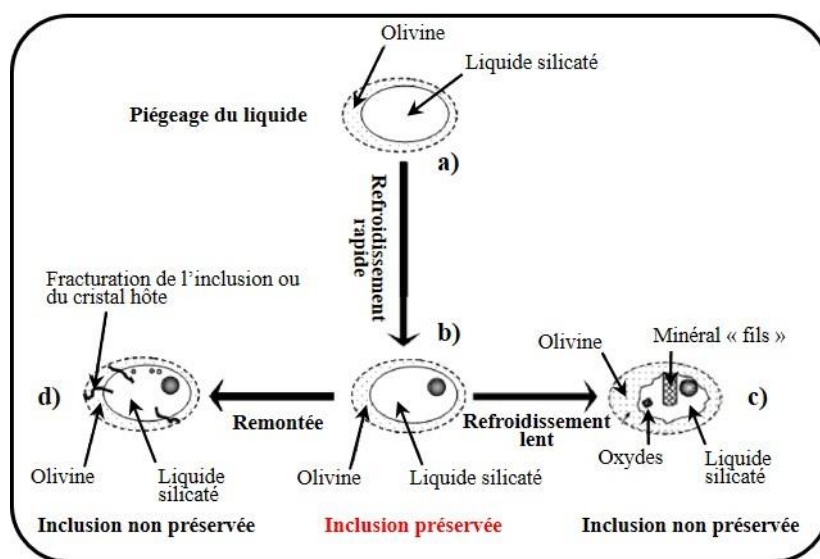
Olivine

Liquide silicaté

Piégeage du liquide

a)

Refroidissement rapide

Fracturation de l'inclusion ou du cristal hôte

b)

Olivine

Minéral « fils »

d)

Remontée

Refroidissement lent

c)

Oxydes

Olivine

Liquide silicaté

Olivine

Liquide silicaté

Liquide silicaté

Inclusion non préservée

Inclusion préservée

Inclusion non préservée